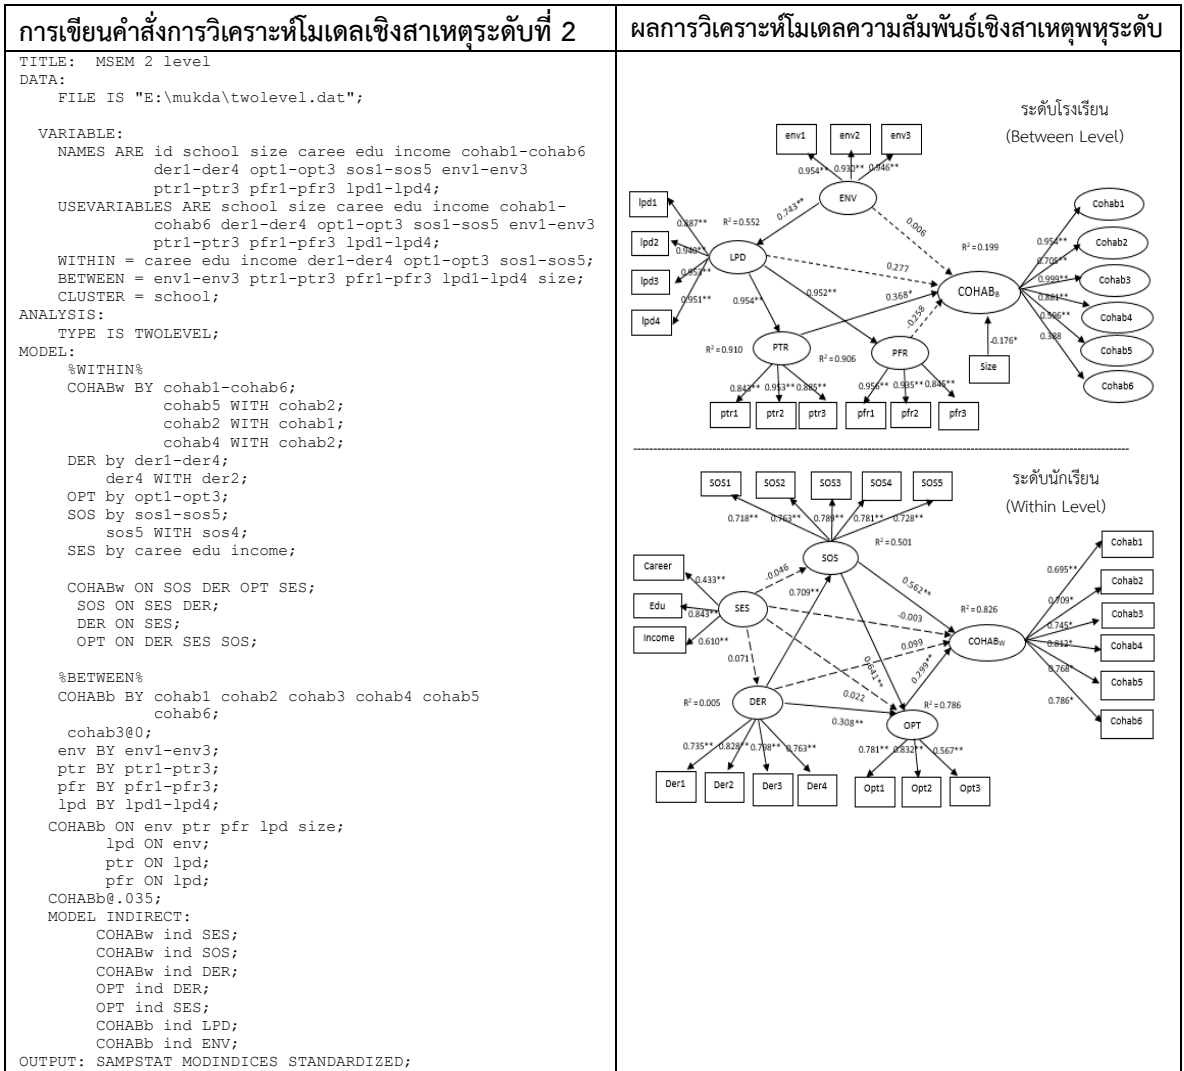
| การเขียนคำสั่งการวิเคราะห์โมเดลเชิงสาเหตุระดับที่ 2 | ผลการวิเคราะห์โมเดลความสัมพันธ์เชิงสาเหตุพหุระดับ |
|---|---|

TITLE: MSEM 2 level
DATA:
FILE IS "E:\mukda\twolevel.dat";

VARIABLE:
NAMES ARE id school size caree edu income cohab1-cohab6 der1-der4 opt1-opt3 sos1-sos5 env1-env3 ptr1-ptr3 pfr1-pfr3 lpd1-lpd4;
USEVARIABLES ARE school size caree edu income cohab1-cohab6 der1-der4 opt1-opt3 sos1-sos5 env1-env3 ptr1-ptr3 pfr1-pfr3 lpd1-lpd4;
WITHIN = caree edu income der1-der4 opt1-opt3 sos1-sos5;
BETWEEN = env1-env3 ptr1-ptr3 pfr1-pfr3 lpd1-lpd4 size;
CLUSTER = school;
ANALYSIS:
TYPE IS TWOLEVEL;
MODEL:
%WITHIN%
COHABw BY cohab1-cohab6;
cohab5 WITH cohab2;
cohab2 WITH cohab1;
cohab4 WITH cohab2;
DER by der1-der4;
der4 WITH der2;
OPT by opt1-opt3;
SOS by sos1-sos5;
sos5 WITH sos4;
SES by caree edu income;

COHABw ON SOS DER OPT SES;
SOS ON SES DER;
DER ON SES;
OPT ON DER SES SOS;

%BETWEEN%
COHABb BY cohab1 cohab2 cohab3 cohab4 cohab5 cohab6;
cohab3@0;
env BY env1-env3;
ptr BY ptr1-ptr3;
pfr BY pfr1-pfr3;
lpd BY lpd1-lpd4;
COHABb ON env ptr pfr lpd size;
lpd ON env;
ptr ON lpd;
pfr ON lpd;
COHABb@.035;
MODEL INDIRECT:
COHABw ind SES;
COHABw ind SOS;
COHABw ind DER;
OPT ind DER;
OPT ind SES;
COHABb ind LPD;
COHABb ind ENV;
OUTPUT: SAMPSTAT MODINDICES STANDARDIZED;

ระดับโรงเรียน
(Between Level)

env1 env2 env3
0.954** 0.930** 0.946**
ENV
lpd1 lpd2 lpd3 lpd4
0.887** 0.949** 0.957** 0.951**
$R^2 = 0.552$
0.743**
0.006
LPD
0.277
$R^2 = 0.199$
COHAB$_B$
0.954** 0.705** 0.999** 0.881** 0.896** 0.388
Cohab1 Cohab2 Cohab3 Cohab4 Cohab5 Cohab6
0.954** 0.952** 0.368*
0.258
-0.176*
Size
$R^2 = 0.910$ PTR
$R^2 = 0.906$ PFR
0.842** 0.953** 0.885** 0.956** 0.935** 0.845**
ptr1 ptr2 ptr3 pfr1 pfr2 pfr3

ระดับนักเรียน
(Within Level)

SOS1 SOS2 SOS3 SOS4 SOS5
0.718** 0.763** 0.789** 0.781** 0.728**
$R^2 = 0.501$
SOS
Career Edu Income
0.433** 0.843** 0.610**
SES
-0.046
0.709**
0.562**
-0.003
$R^2 = 0.826$
COHAB$_W$
0.099
0.071
0.641**
0.299**
0.022
$R^2 = 0.005$ DER
0.308**
$R^2 = 0.786$ OPT
0.695** 0.709* 0.745* 0.812* 0.768* 0.786*
Cohab1 Cohab2 Cohab3 Cohab4 Cohab5 Cohab6
0.735** 0.828** 0.798** 0.763**
Der1 Der2 Der3 Der4
0.781** 0.832** 0.567**
Opt1 Opt2 Opt3